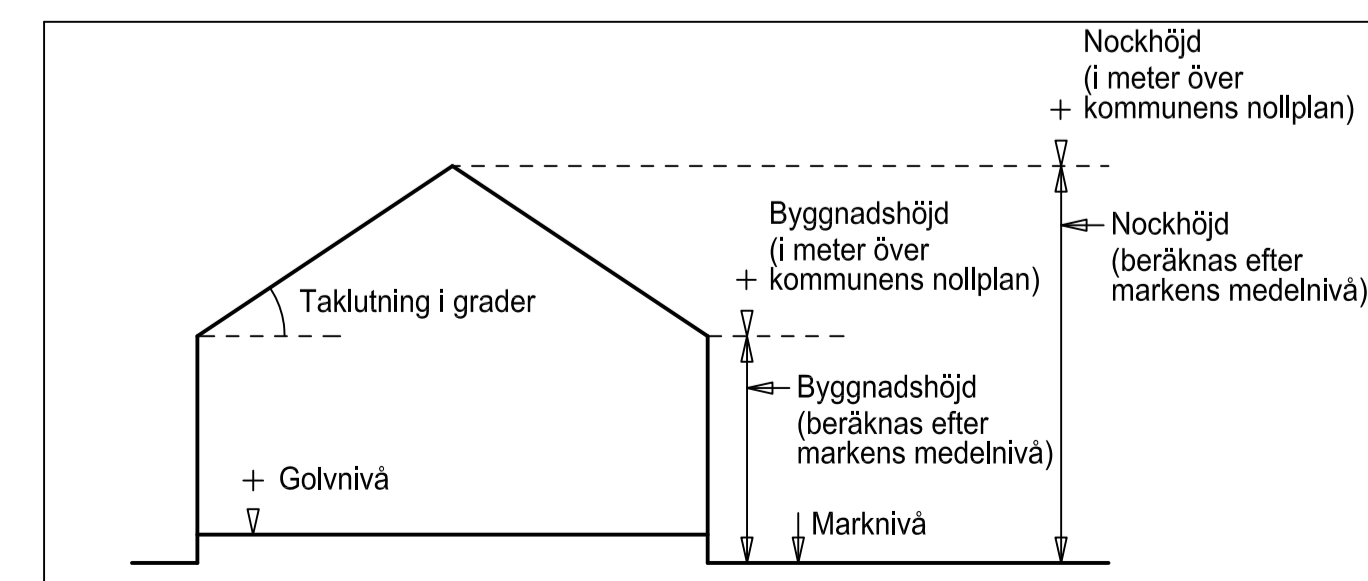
Nockhöjd
(i meter över
+ kommunens nollplan)

Byggnadshöjd
(i meter över
+ kommunens nollplan)

Nockhöjd
(beräknas efter
markens medelnivå)

Taklutning i grader

Byggnadshöjd
(beräknas efter
markens medelnivå)

+ Golvnivå

Marknivå